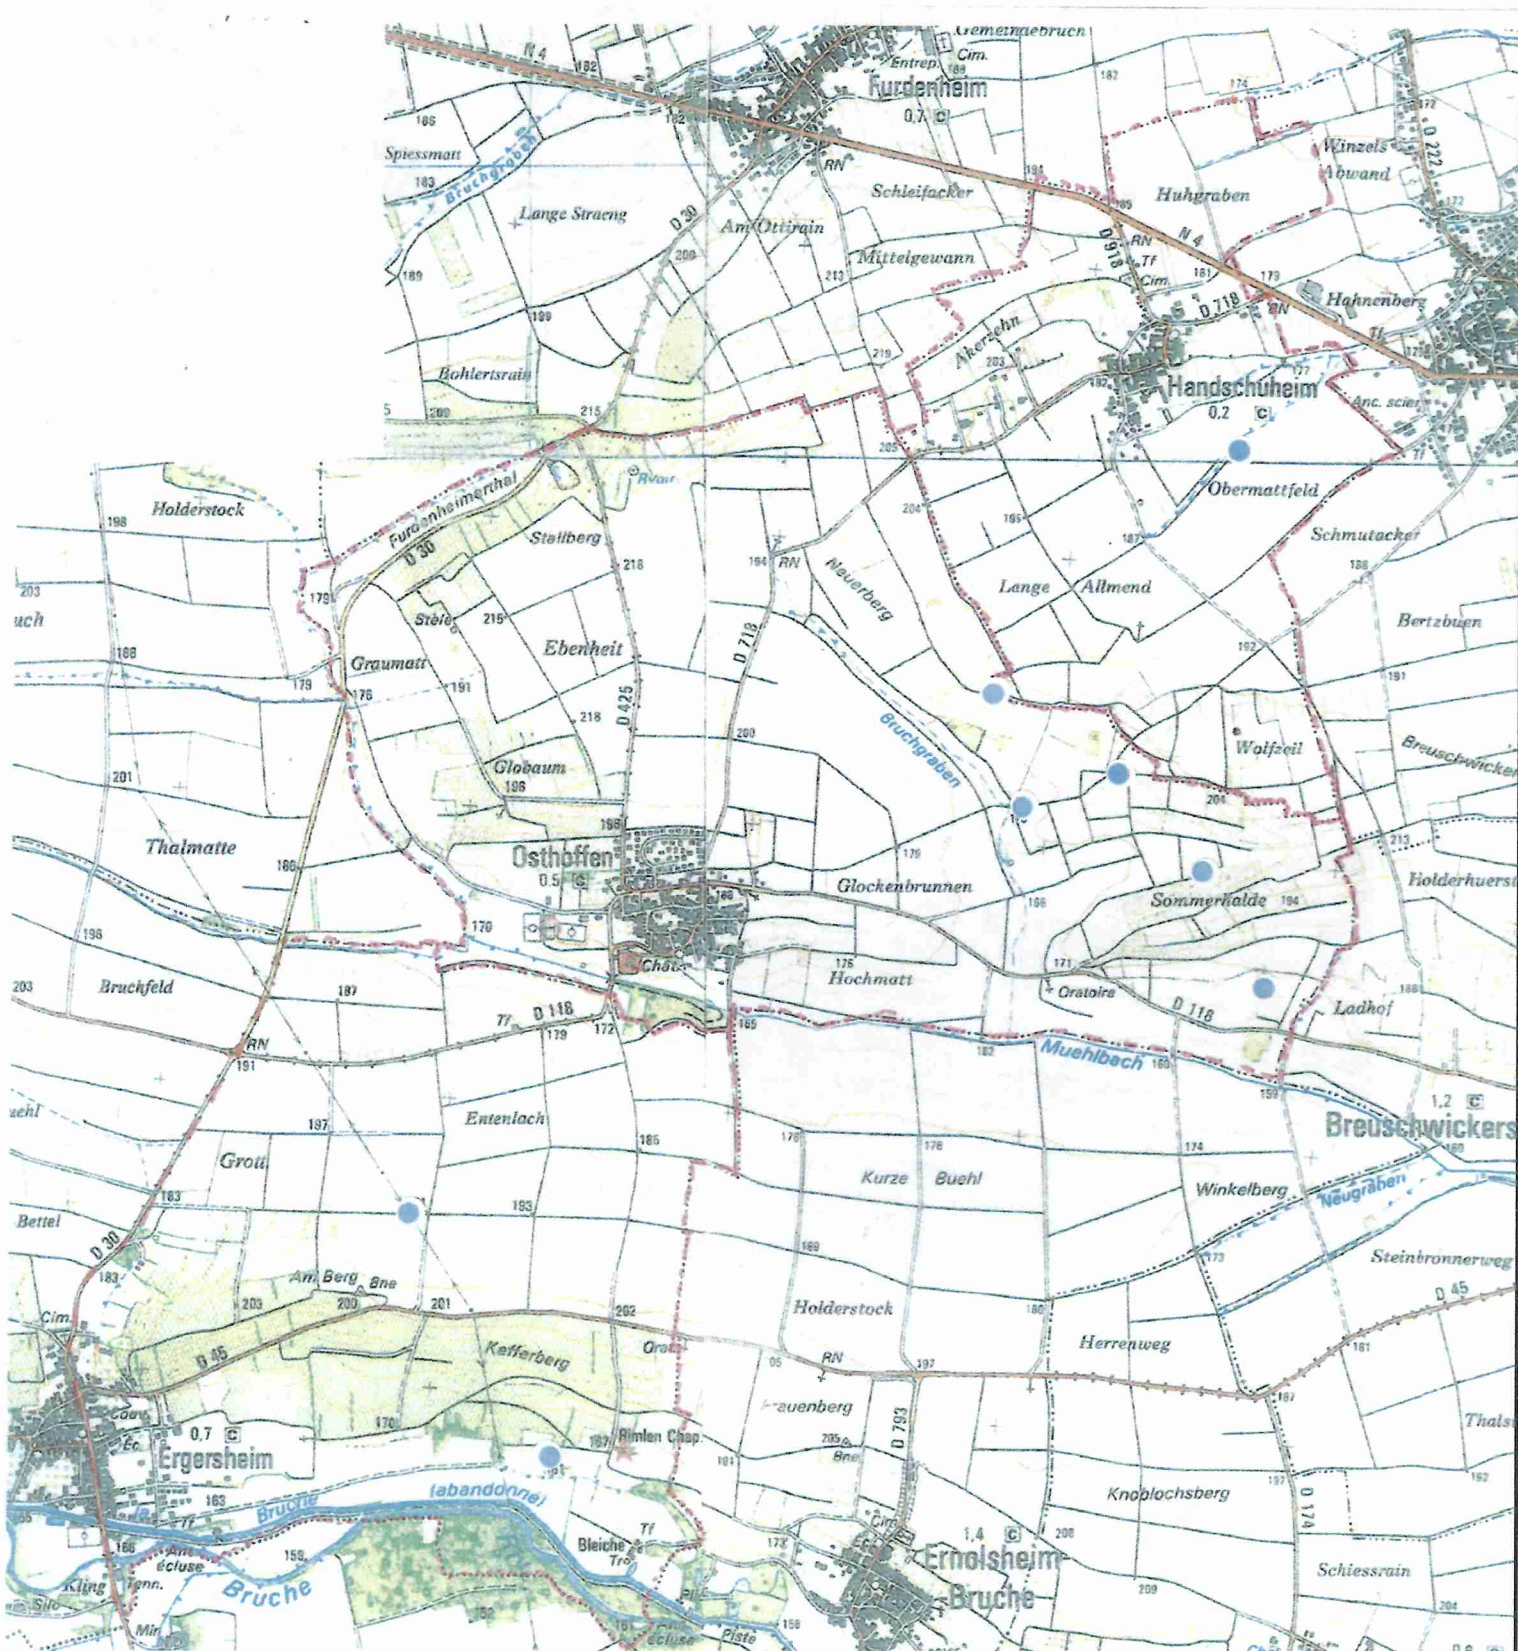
Gemeindebruch
Entrep.
Cim.
Furdenheim
0,7 C
N 4
182
186
Spiessmatt
Bruchgraben
183
Lange Straeng
D 30
RN
Schleifacker
Am Ottirain
Mittelgewann
Huhgraben
Winzels
Abwand
D 222
N 4
D 918
RN
Tf
Cim.
D 718
RN
Hahnenberg
189
Bohlertsrain
Akerzehn
Handschuheim
0,2 C
Anc. scier.
Obermattfeld
Schmutacker
Holderstock
198
Furdenheimerthal
D 30
Stallberg
Rvau
RN
Neuerberg
Lange
Allmend
Bertzbuen
Graumatt
Stele
Ebenheit
D 718
D 425
Bruchgraben
Wolfzeil
Breuschwicker
Globaum
Thalmatte
Osthoffen
0,5 C
Glockenbrunnen
Sommerhalde
Holderhuerst
Bruchfeld
Chât.
Hochmatt
Oratoire
D 118
Ladhof
Tf
D 118
RN
Muehlbach
Entenlach
Breuschwickers
1,2 C
Grott
Kurze
Buehl
Winkelberg
Neugraben
Bettel
D 30
Steinbronnerweg
Am Berg
Bne
D 45
Holderstock
Herrenweg
D 45
Kefferberg
RN
D 793
Cim.
0,7 C
Ergersheim
Frauenberg
Rimlen Chap.
Bne
Thals
(abandonné)
Bruche
Knoblochsberg
D 174
Tf
Anc. écluse
Bleiche
Tf
1,4 C
Ernolsheim-Bruche
Cim.
Kling
Tenn.
Bruche
Silo
Schiessrain
Piste
écluse